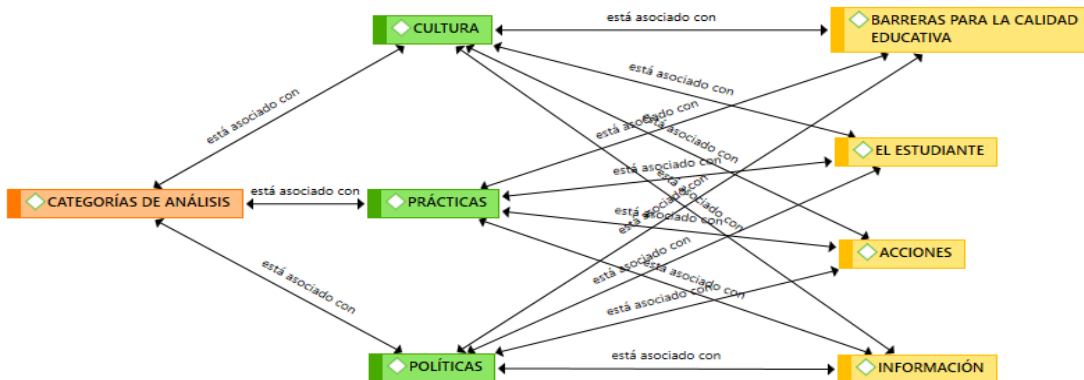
CULTURA

BARRERAS PARA LA CALIDAD EDUCATIVA

está asociado con

está asociado con

está asociado con

EL ESTUDIANTE

CATEGORÍAS DE ANÁLISIS

está asociado con

PRÁCTICAS

ACCIONES

está asociado con

POLÍTICAS

está asociado con

INFORMACIÓN

está asociado con

está asociado con

está asociado con

está asociado con

está asociado con

está asociado con

está asociado con

está asociado con

está asociado con

está asociado con

está asociado con

está asociado con